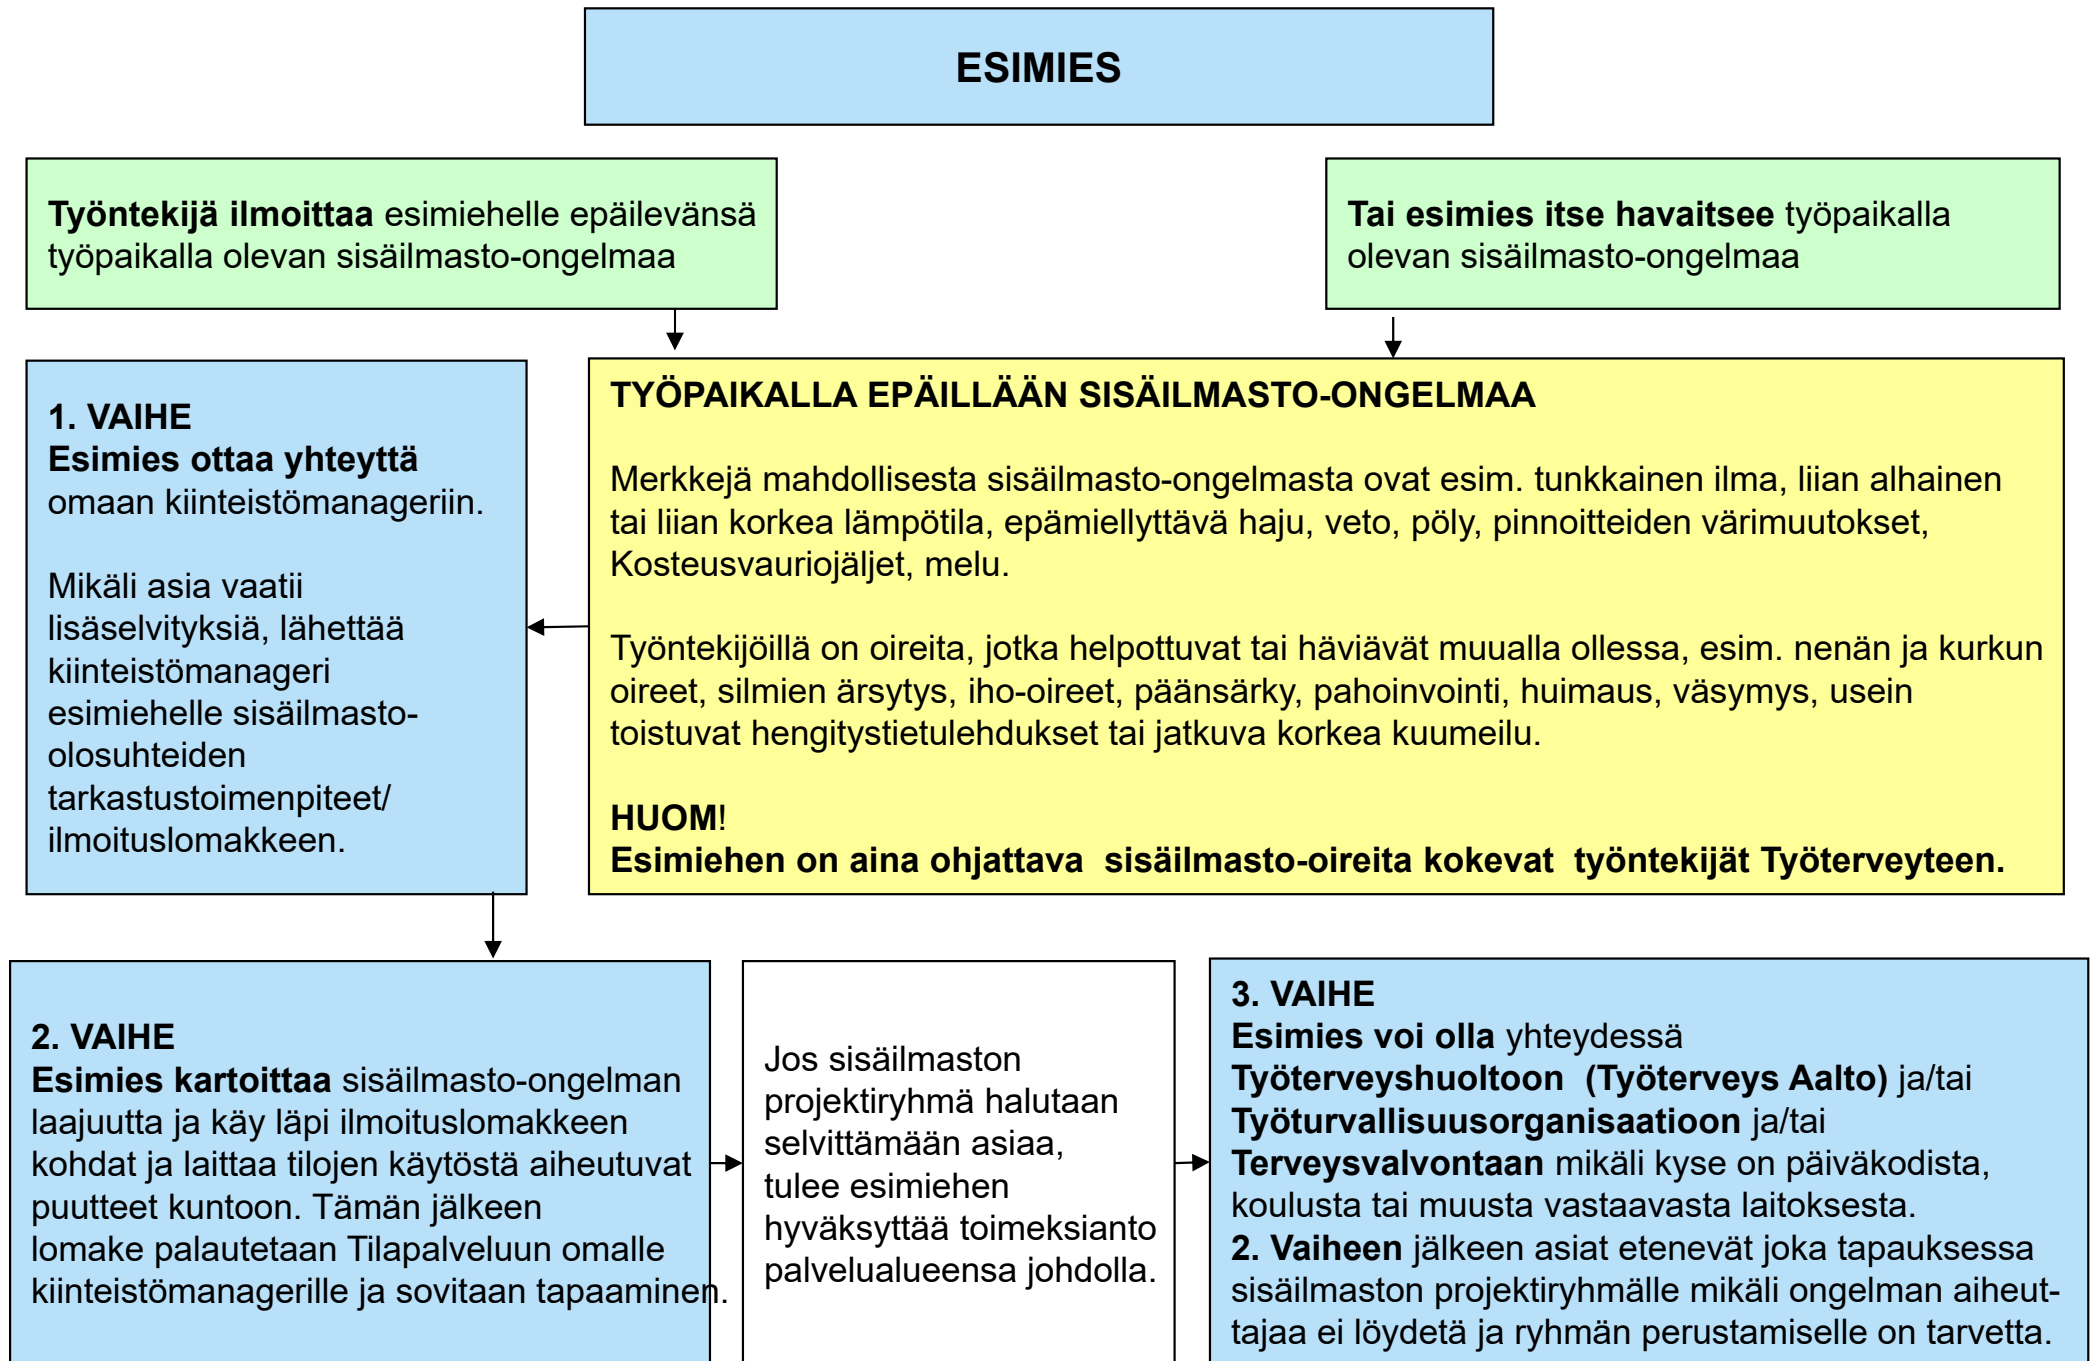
ESIMIES

Työntekijä ilmoittaa esimiehelle epäilevänsä työpaikalla olevan sisäilmasto-ongelmaa

Tai esimies itse havaitsee työpaikalla olevan sisäilmasto-ongelmaa

1. VAIHE
Esimies ottaa yhteyttä omaan kiinteistömanageriin.

Mikäli asia vaatii lisäselvityksiä, lähettää kiinteistömanageri esimiehelle sisäilmasto-olosuhteiden tarkastustoimenpiteet/ ilmoituslomakkeen.

TYÖPAIKALLA EPÄILLÄÄN SISÄILMASTO-ONGELMAA

Merkkejä mahdollisesta sisäilmasto-ongelmasta ovat esim. tunkkainen ilma, liian alhainen tai liian korkea lämpötila, epämiellyttävä haju, veto, pöly, pinnoitteiden värimuutokset, Kosteusvauriojäljet, melu.

Työntekijöillä on oireita, jotka helpottuvat tai häviävät muualla ollessa, esim. nenän ja kurkun oireet, silmien ärsytys, iho-oireet, päänsärky, pahoinvointi, huimaus, väsymys, usein toistuvat hengitystietulehdukset tai jatkuva korkea kuumeilu.

HUOM!
Esimiehen on aina ohjattava sisäilmasto-oireita kokevat työntekijät Työterveyteen.

2. VAIHE
Esimies kartoittaa sisäilmasto-ongelman laajuutta ja käy läpi ilmoituslomakkeen kohdat ja laittaa tilojen käytöstä aiheutuvat puutteet kuntoon. Tämän jälkeen lomake palautetaan Tilapalveluun omalle kiinteistömanagerille ja sovitaan tapaaminen.

Jos sisäilmaston projektiryhmä halutaan selvittämään asiaa, tulee esimiehen hyväksyttää toimeksianto palvelualueensa johdolla.

3. VAIHE
Esimies voi olla yhteydessä Työterveyshuoltoon (Työterveys Aalto) ja/tai Työturvallisuusorganisaatioon ja/tai Terveysvalvontaan mikäli kyse on päiväkodista, koulusta tai muusta vastaavasta laitoksesta.
2. Vaiheen jälkeen asiat etenevät joka tapauksessa sisäilmaston projektiryhmälle mikäli ongelman aiheuttajaa ei löydetä ja ryhmän perustamiselle on tarvetta.